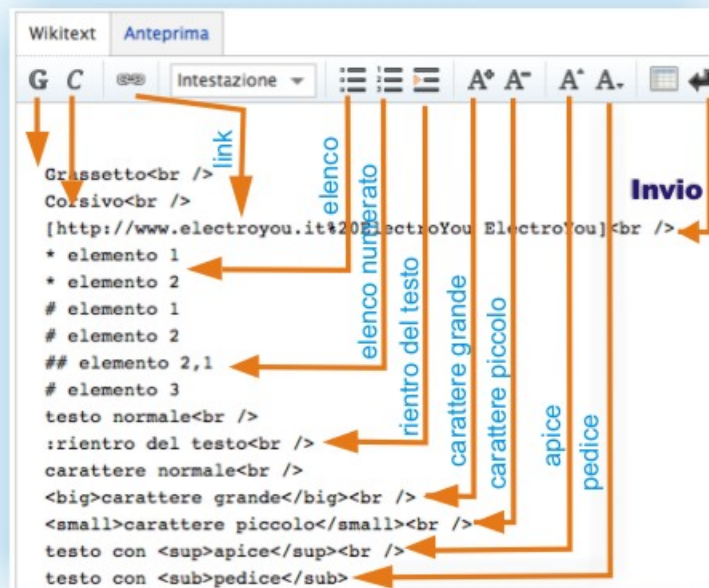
Wikitext Anteprima

G C Intestazione

link

elenco

elenco numerato

rientro del testo

carattere grande

carattere piccolo

apice

pedice

Invio

Grassetto<br />
Corsivo<br />
[http://www.electroyou.it%20ElectroYou ElectroYou]<br />
* elemento 1
* elemento 2
# elemento 1
# elemento 2
## elemento 2,1
# elemento 3
testo normale<br />
:rientro del testo<br />
carattere normale<br />
<big>carattere grande</big><br />
<small>carattere piccolo</small><br />
testo con <sup>apice</sup><br />
testo con <sub>pedice</sub>